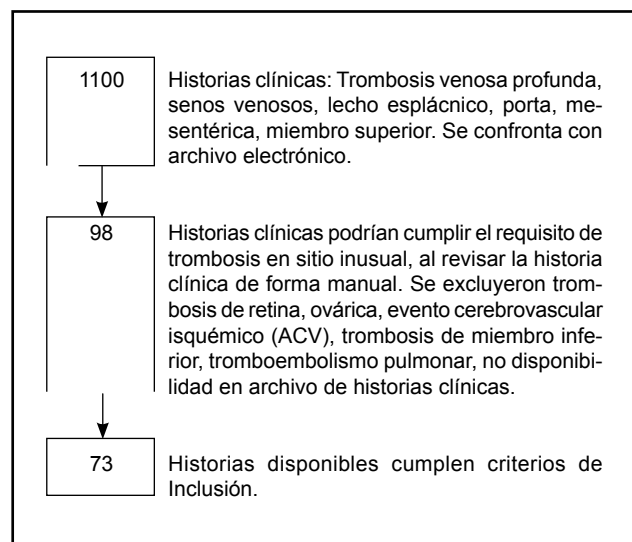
1100

Historias clínicas: Trombosis venosa profunda, senos venosos, lecho esplácnico, porta, mesentérica, miembro superior. Se confronta con archivo electrónico.

98

Historias clínicas podrían cumplir el requisito de trombosis en sitio inusual, al revisar la historia clínica de forma manual. Se excluyeron trombosis de retina, ovárica, evento cerebrovascular isquémico (ACV), trombosis de miembro inferior, tromboembolismo pulmonar, no disponibilidad en archivo de historias clínicas.

73

Historias disponibles cumplen criterios de Inclusión.